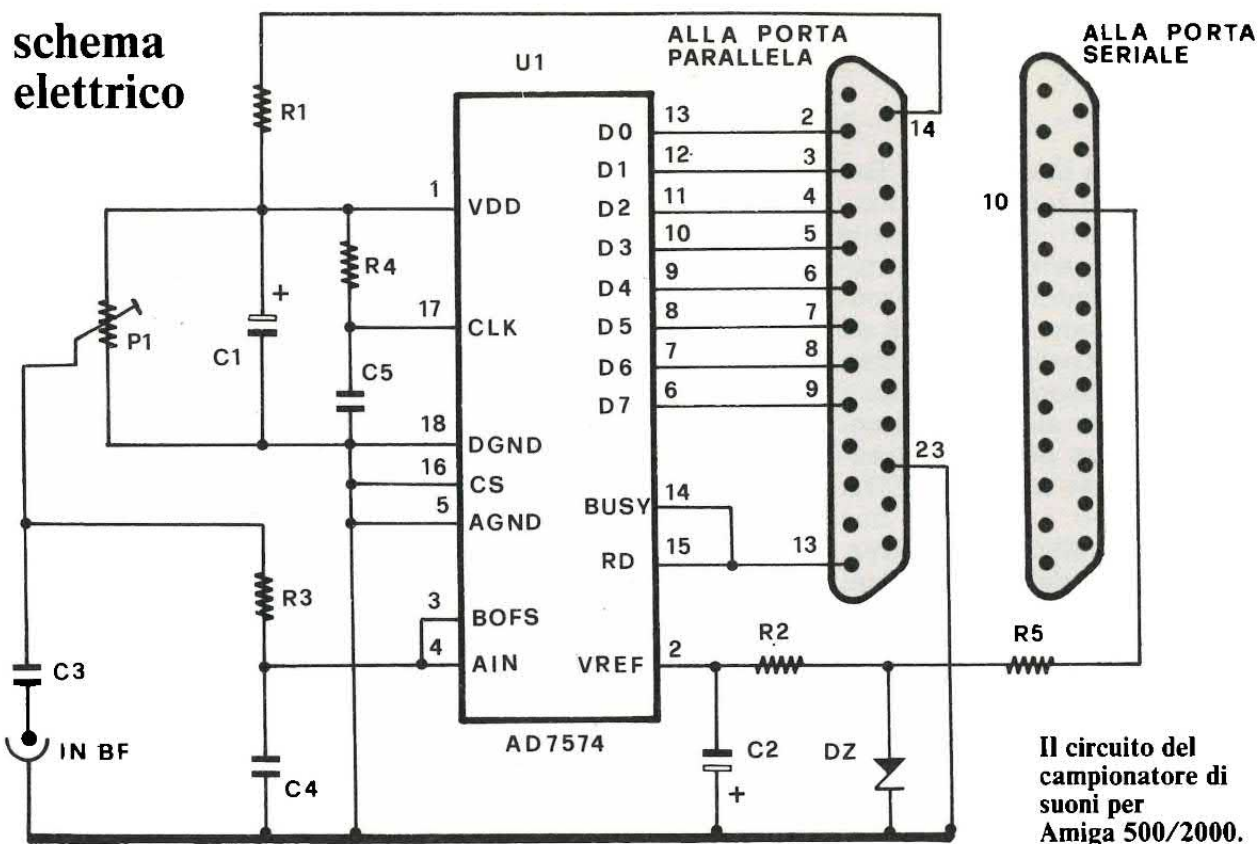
schema elettrico

ALLA PORTA PARALLELA

ALLA PORTA SERIALE

U1

R1

1 VDD
17 CLK
18 DGND
16 CS
5 AGND
3 BOFS
4 AIN

D0 13 2
D1 12 3
D2 11 4
D3 10 5
D4 9 6
D5 8 7
D6 7 8
D7 6 9

14

BUSY 14
RD 15 13

23

10

VREF 2

R4
P1
C1
+
C5
R3
C3
IN BF
C4
R2
C2
+
DZ
R5

AD7574

Il circuito del campionatore di suoni per Amiga 500/2000.